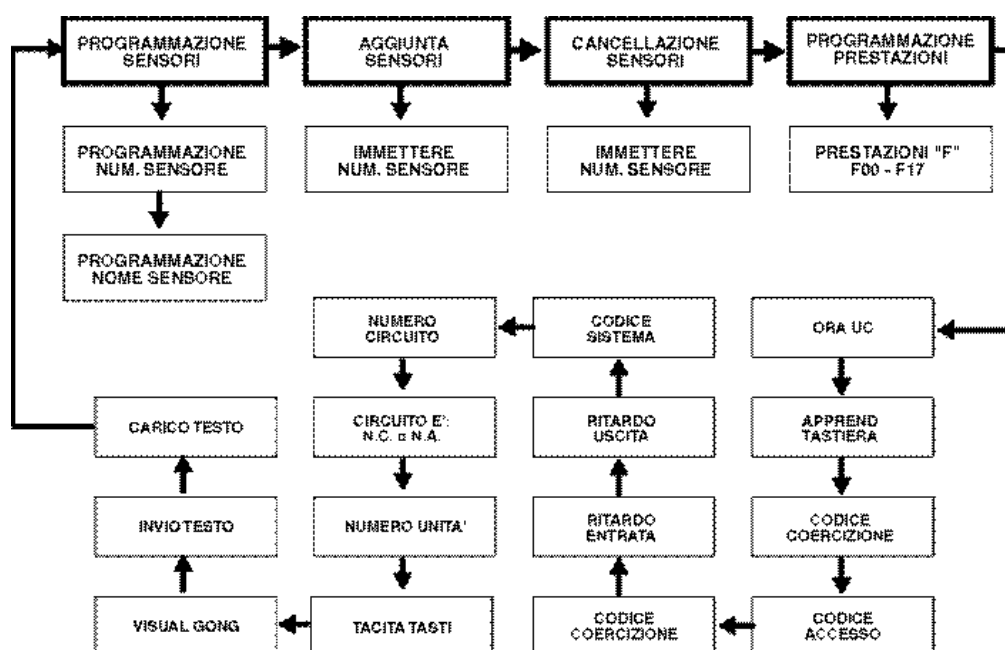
PROGRAMMAZIONE SENSORI

AGGIUNTA SENSORI

CANCELLAZIONE SENSORI

PROGRAMMAZIONE PRESTAZIONI

PROGRAMMAZIONE NUM. SENSORE

IMMETTERE NUM. SENSORE

IMMETTERE NUM. SENSORE

PRESTAZIONI "F" F00 - F17

PROGRAMMAZIONE NOME SENSORE

NUMERO CIRCUITO

CODICE SISTEMA

ORA UC

CARICO TESTO

CIRCUITO E': N.C. o N.A.

RITARDO USCITA

APPREND TASTIERA

INVIO TESTO

NUMERO UNITA'

RITARDO ENTRATA

CODICE COERCIZIONE

VISUAL GONG

TACITA TASTI

CODICE COERCIZIONE

CODICE ACCESSO